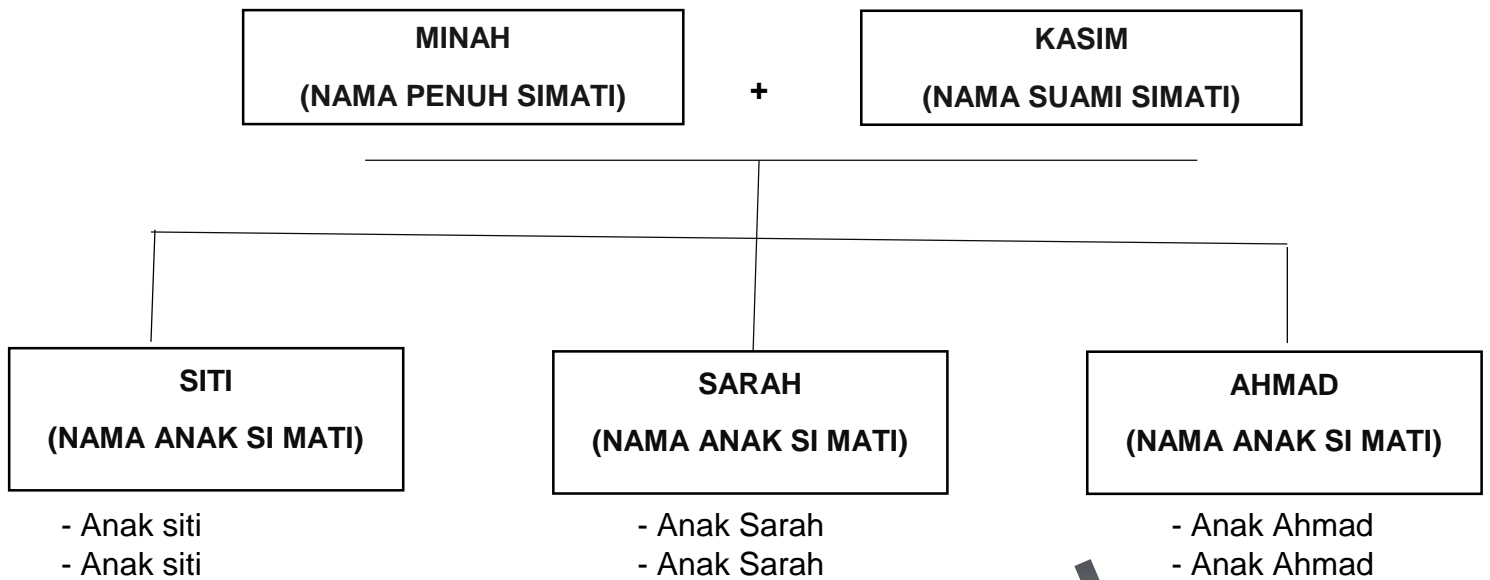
MINAH
(NAMA PENUH SIMATI)

+

KASIM
(NAMA SUAMI SIMATI)

SITI
(NAMA ANAK SI MATI)

- Anak siti
- Anak siti

SARAH
(NAMA ANAK SI MATI)

- Anak Sarah
- Anak Sarah

AHMAD
(NAMA ANAK SI MATI)

- Anak Ahmad
- Anak Ahmad